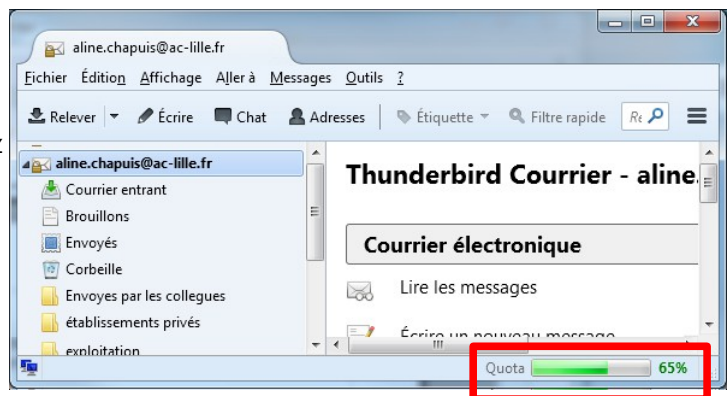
aline.chapuis@ac-lille.fr

Fichier Édition Affichage Aller à Messages Outils ?

Relever Écrire Chat Adresses Étiquette Filtre rapide Re

aline.chapuis@ac-lille.fr
Courrier entrant
Brouillons
Envoyés
Corbeille
Envoyes par les collegues
établissements privés
exploitation

Thunderbird Courrier - aline.

Courrier électronique

Lire les messages

Écrire un nouveau message

Quota 65%